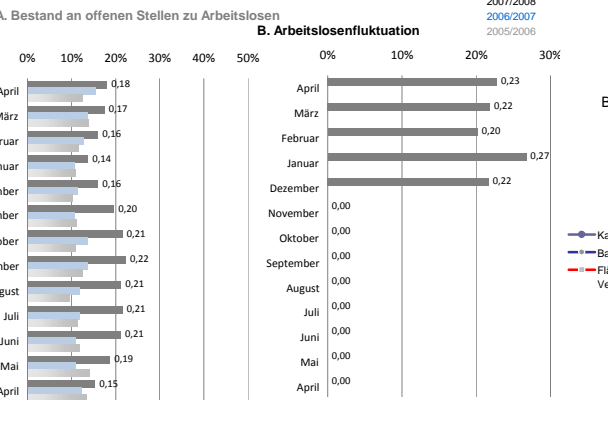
A. Bestand an offenen Stellen zu Arbeitslosen

2007/2008
2006/2007
2005/2006

B. Arbeitslosenfluktuation

0% 10% 20% 30% 40% 50%

April 0,18
März 0,17
Februar 0,16
Januar 0,14
Dezember 0,16
November 0,20
Oktober 0,21
September 0,22
August 0,21
Juli 0,21
Juni 0,21
Mai 0,19
April 0,15

0% 10% 20% 30%

April 0,23
März 0,22
Februar 0,20
Januar 0,27
Dezember 0,22
November 0,00
Oktober 0,00
September 0,00
August 0,00
Juli 0,00
Juni 0,00
Mai 0,00
April 0,00

B

Ka
Ba
Fl
Ve